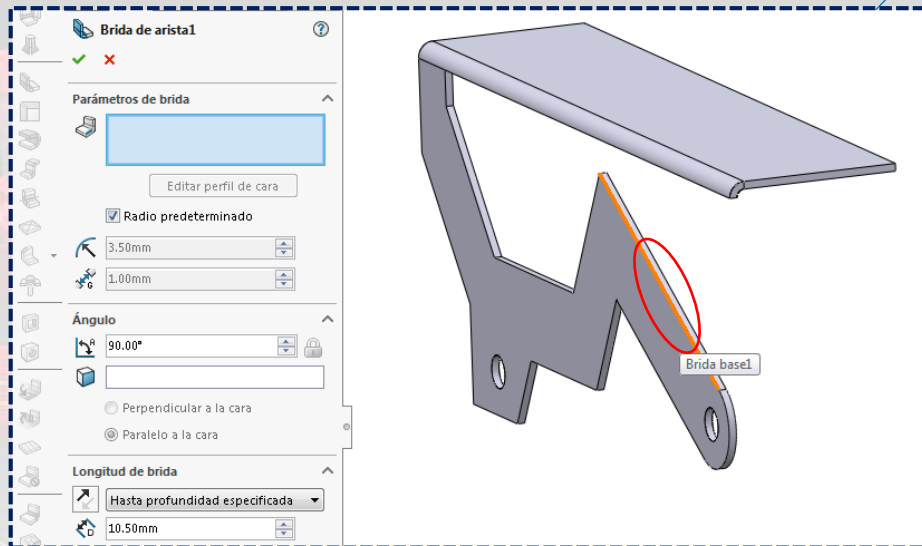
Brida de arista1

Parámetros de brida

Editar perfil de cara

Radio predeterminado

3.50mm

1.00mm

Ángulo

90.00°

Perpendicular a la cara

Paralelo a la cara

Longitud de brida

Hasta profundidad especificada

10.50mm

Brida base1